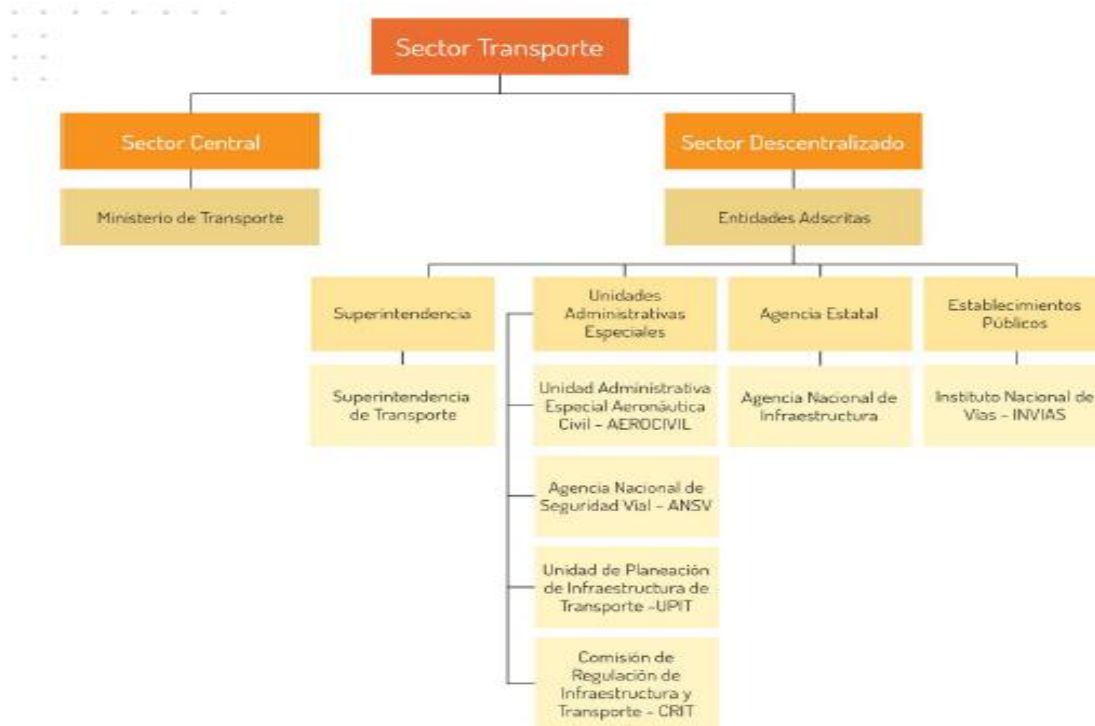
Sector Transporte

Sector Central

Ministerio de Transporte

Sector Descentralizado

Entidades Adscritas

Superintendencia

Superintendencia de Transporte

Unidades Administrativas Especiales

Unidad Administrativa Especial Aeronáutica Civil - AEROCIVIL

Agencia Nacional de Seguridad Vial - ANSV

Unidad de Planeación de Infraestructura de Transporte -UPIT

Comisión de Regulación de Infraestructura y Transporte - CRIT

Agencia Estatal

Agencia Nacional de Infraestructura

Establecimientos Públicos

Instituto Nacional de Vías - INVIAS